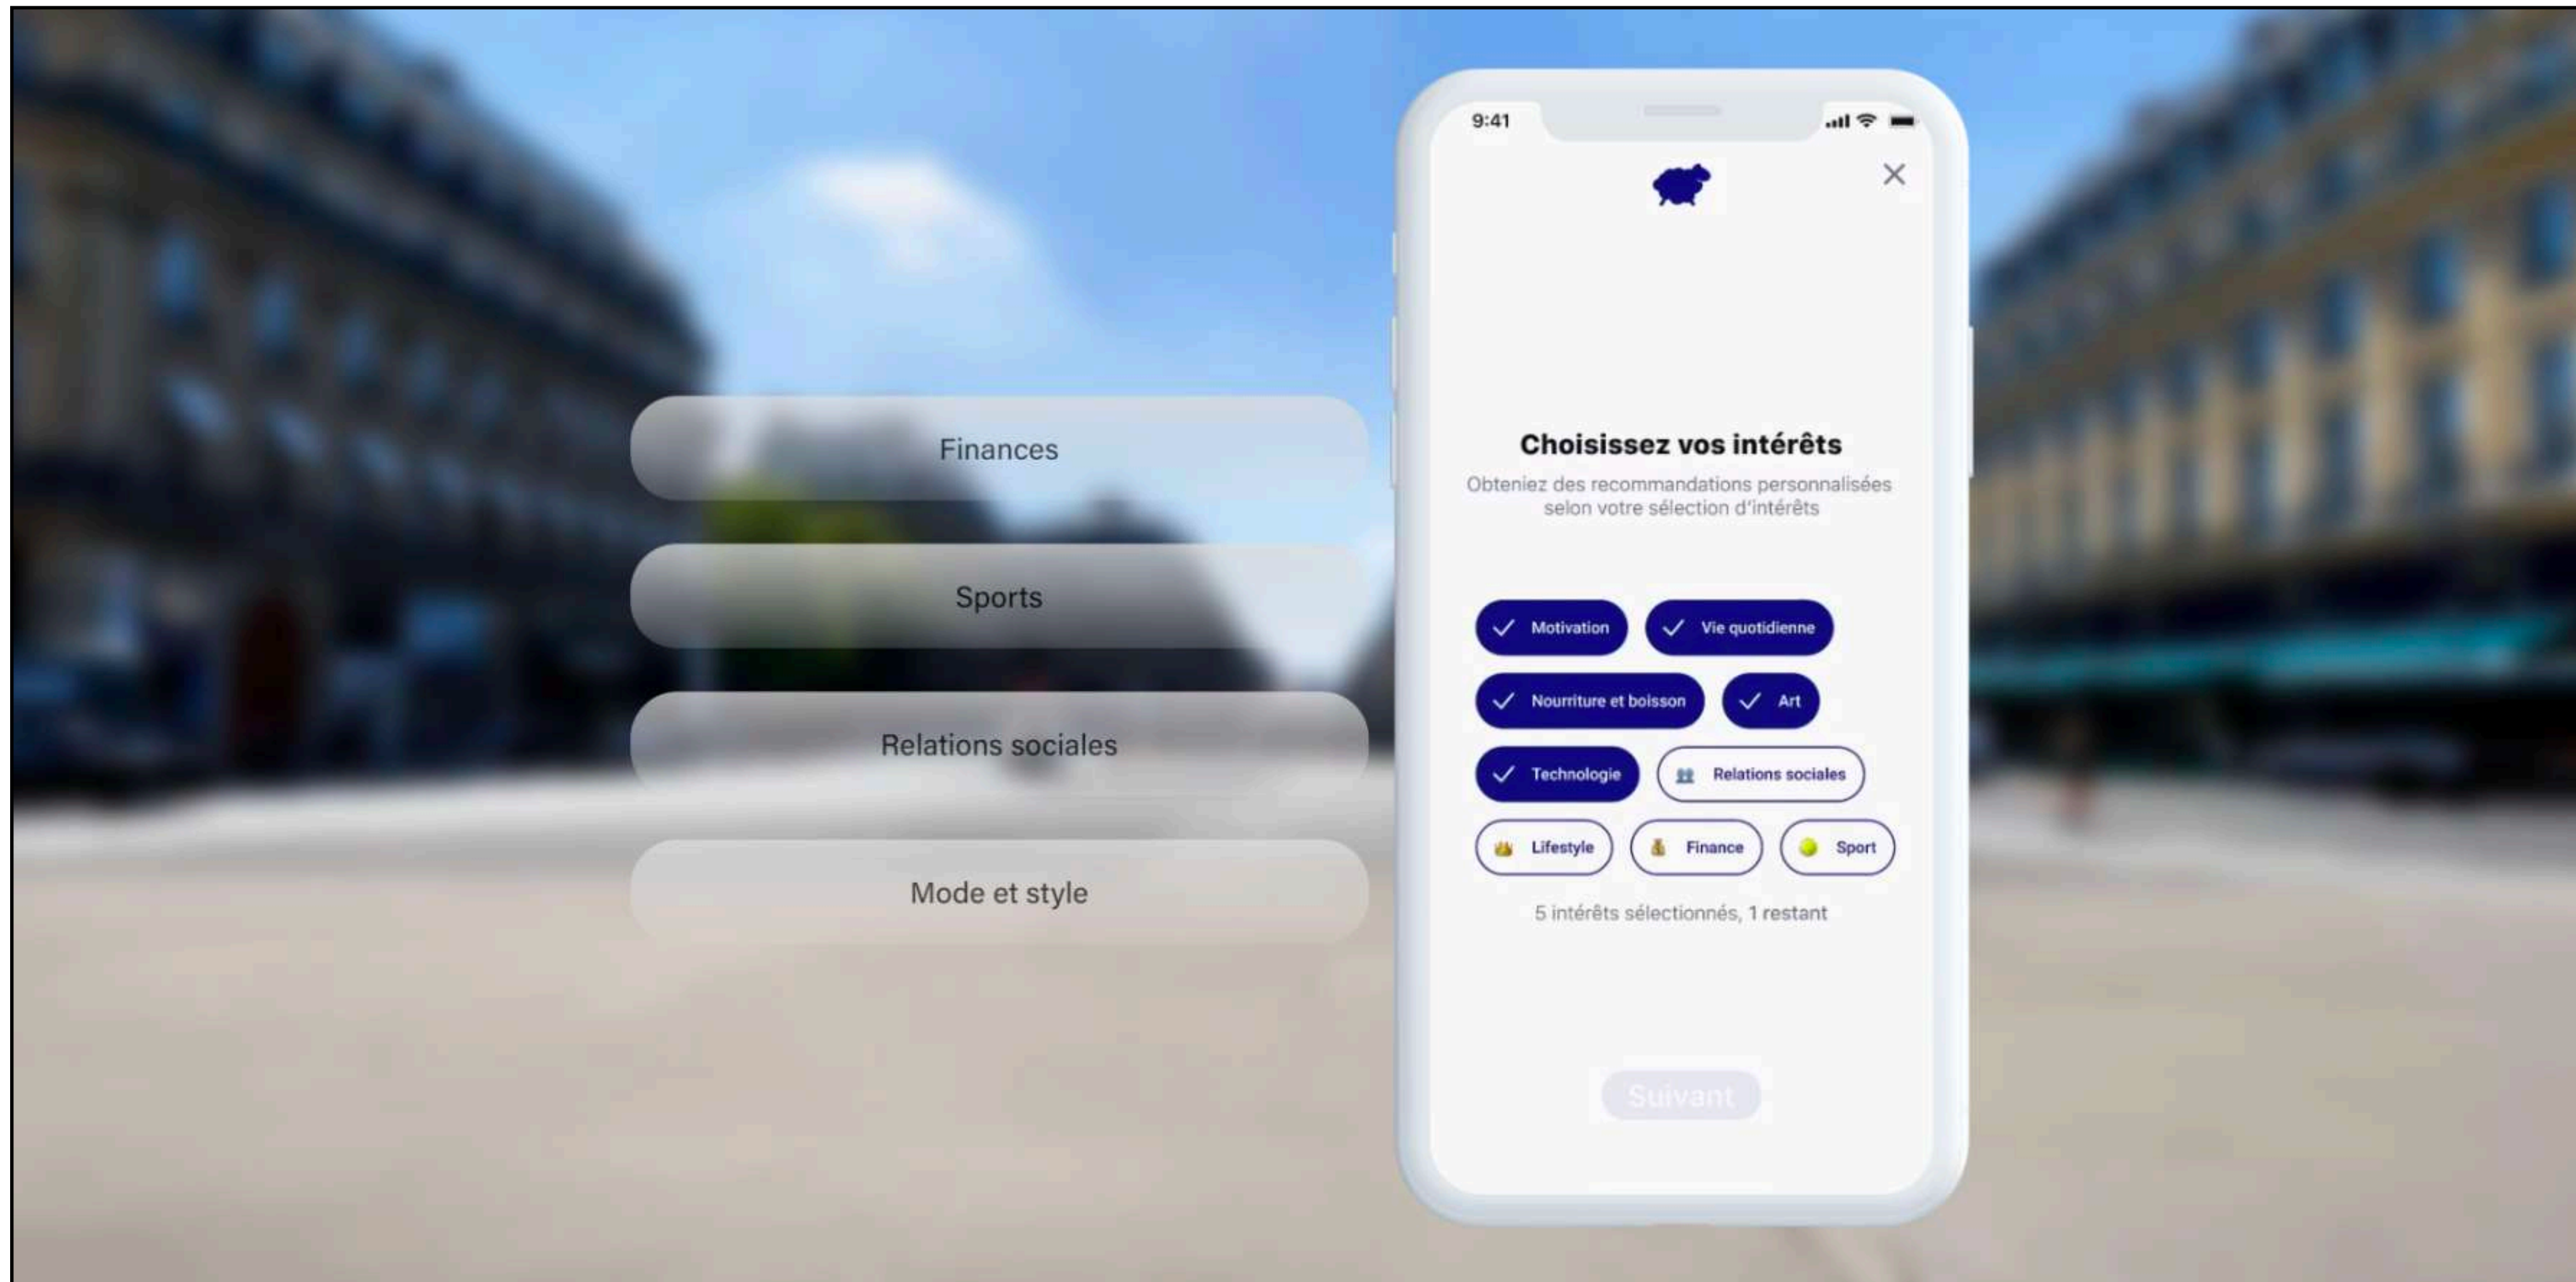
Finances

Sports

Relations sociales

Mode et style

9:41

Choisissez vos intérêts

Obteniez des recommandations personnalisées selon votre sélection d'intérêts

Motivation
Vie quotidienne
Nourriture et boisson
Art
Technologie
Relations sociales
Lifestyle
Finance
Sport

5 intérêts sélectionnés, 1 restant

Suivant